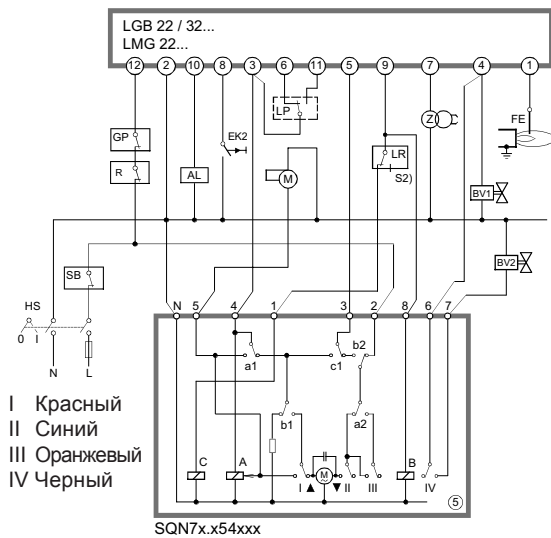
LGB 22 / 32...
LMG 22...

12 2 10 8 3 6 11 5 9 7 4 1

GP
R
AL
EK2
M
LP
LR
S2)
Z
FE
BV1
BV2
SB
HS
0 I
N L

N 5 4 1 3 2 8 6 7

a1
c1
b2
b1
a2
C
A
M
B
I
II
III
IV
⑤

I Красный
II Синий
III Оранжевый
IV Черный

SQN7x.x54xxx